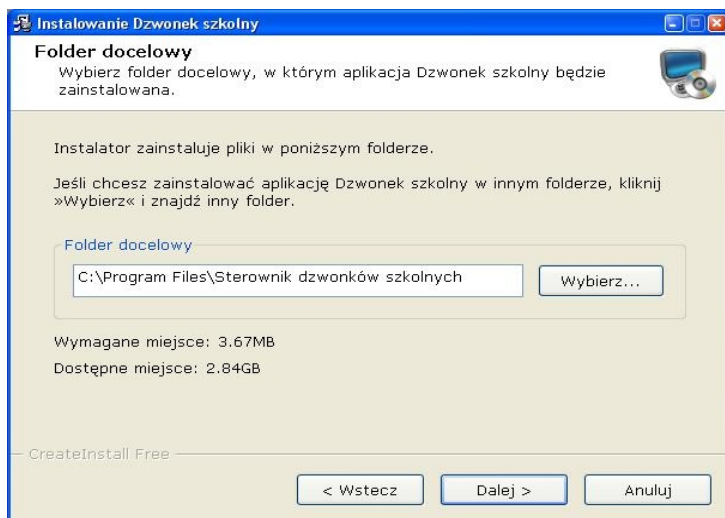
Instalowanie Dzwonek szkolny

Folder docelowy
Wybierz folder docelowy, w którym aplikacja Dzwonek szkolny będzie zainstalowana.

Instalator zainstaluje pliki w poniższym folderze.

Jeśli chcesz zainstalować aplikację Dzwonek szkolny w innym folderze, kliknij »Wybierz« i znajdź inny folder.

Folder docelowy

C:\Program Files\Sterownik dzwonków szkolnych

Wybierz...

Wymagane miejsce: 3.67MB

Dostępne miejsce: 2.84GB

CreateInstall Free

< Wstecz

Dalej >

Anuluj